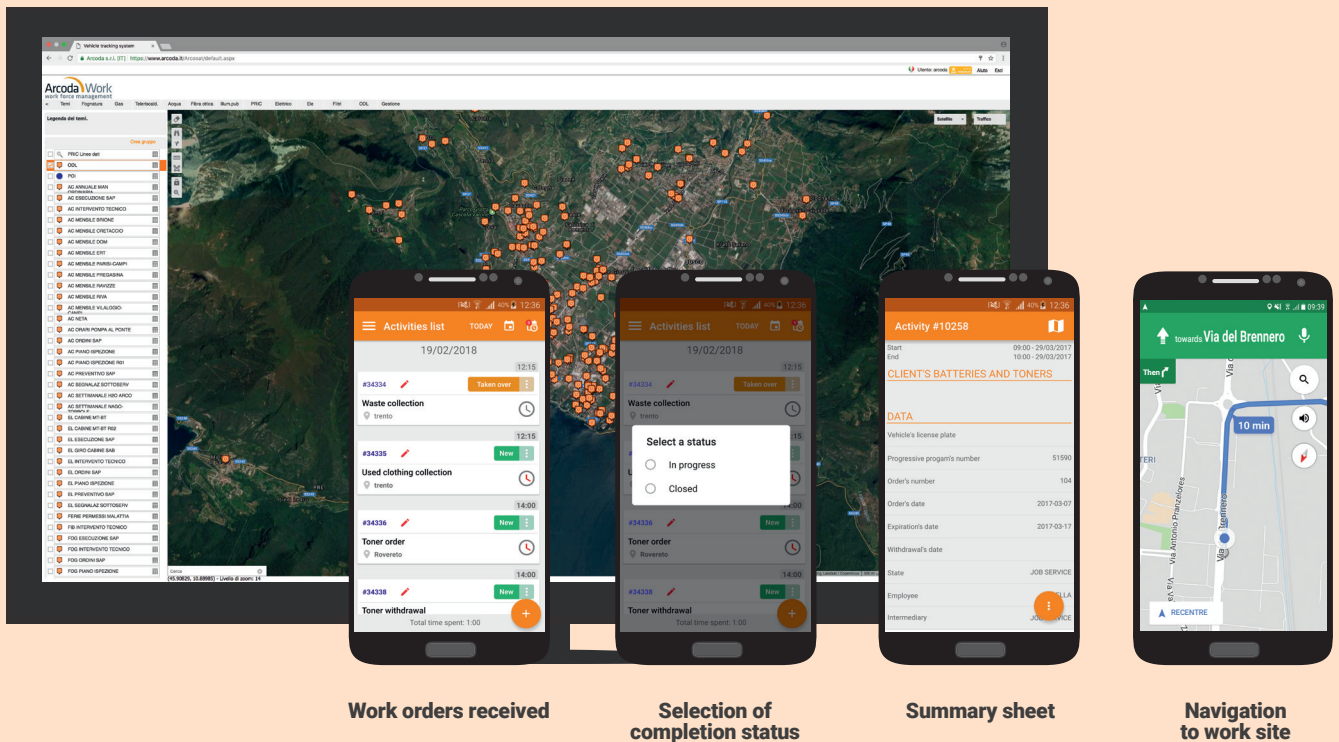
Vehicle tracking system

Arcoda s.r.l. [IT] https://www.arcoda.it/Arcosat/default.aspx

Utente: arcoda Aiuto Esci

Arcoda Work
work force management

Temi Fognatura Gas Teleriscald. Acqua Fibra ottica Illum.pub PRIC Elettrico Ele Fibi ODL Gestione

Legenda dei temi.

Crea gruppo

PRIC Linee del
ODL
POI
AC ANNUALE MAN ORDINARIA
AC ESECUZIONE SAP
AC INTERVENTO TECNICO
AC MENSILE BRIONE
AC MENSILE CRETACCIO
AC MENSILE DOM
AC MENSILE ERT
AC MENSILE PARISI-CAMPI
AC MENSILE PREDASINA
AC MENSILE RAVIZZE
AC MENSILE RIVA
AC MENSILE VILALOGIO-CAMPI
AC NETA
AC ORARI POMPA AL PONTE
AC ORDINI SAP
AC PIANO ISPEZIONE
AC PIANO ISPEZIONE R01
AC PREVENTIVO SAP
AC SEGNALAZ SOTTOSERV
AC SETTIMANALE HIRO ARCO
AC SETTIMANALE NAGO-TORBOLE
EL CABINE MT-BT
EL CABINE MT-BT R02
EL ESECUZIONE SAP
EL GIRO CABINE SAB
EL INTERVENTO TECNICO
EL ORDINI SAP
EL PIANO ISPEZIONE
EL PREVENTIVO SAP
EL SEGNALAZ SOTTOSERV
FERIE PERMESSI MALATTIA
FIB INTERVENTO TECNICO
FOG ESECUZIONE SAP
FOG INTERVENTO TECNICO
FOG ORDINI SAP
FOG PIANO ISPEZIONE

Satellite Traffico

(45.90825, 10.88985) - Livello di zoom: 14

12:36
Activities list TODAY
19/02/2018
12:15
#34334 Taken over
Waste collection
trento
12:15
#34335 New
Used clothing collection
trento
14:00
#34336 New
Toner order
Rovereto
14:00
#34338 New
Toner withdrawal
Total time spent: 1:00

12:36
Activities list TODAY
19/02/2018
12:15
#34334 Taken over
Waste collection
trento
Select a status
In progress
Closed
#34336 New
Toner order
Rovereto
14:00
#34338 New
Toner withdrawal
Total time spent: 1:00

12:36
Activity #10258
Start 09:00 - 29/03/2017
End 10:00 - 29/03/2017
CLIENT'S BATTERIES AND TONERS
DATA
Vehicle's license plate
Progressive progam's number 51590
Order's number 104
Order's date 2017-03-07
Expiration's date 2017-03-17
Withdrawal's date
State JOB SERVICE
Employee
Intermediary

09:39
towards Via del Brennero
Then
10 min
Via del Brennero
Via Antonio Pranzelores
RECENTRE

Work orders received

Selection of completion status

Summary sheet

Navigation to work site